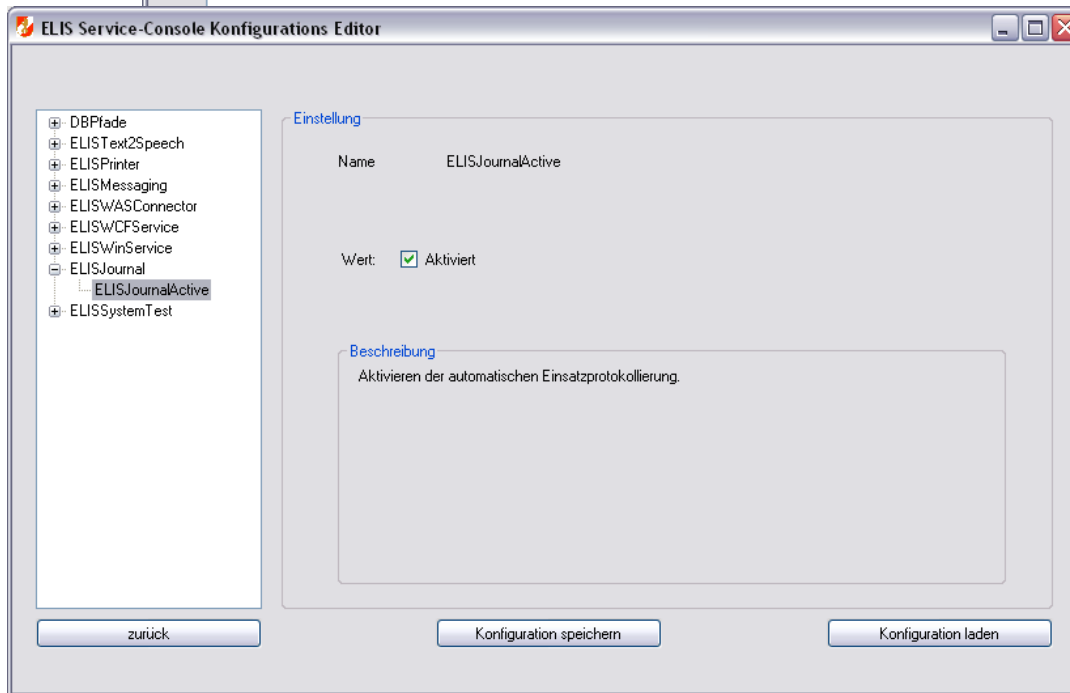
ELIS Service-Console Konfigurations Editor

DBPfade
ELISText2Speech
ELISPrinter
ELISMessaging
ELISWASConnector
ELISWCFService
ELISWinService
ELISJournal
ELISJournalActive
ELISSystemTest

Einstellung

Name ELISJournalActive

Wert: Aktiviert

Beschreibung

Aktivieren der automatischen Einsatzprotokollierung.

zurück

Konfiguration speichern

Konfiguration laden